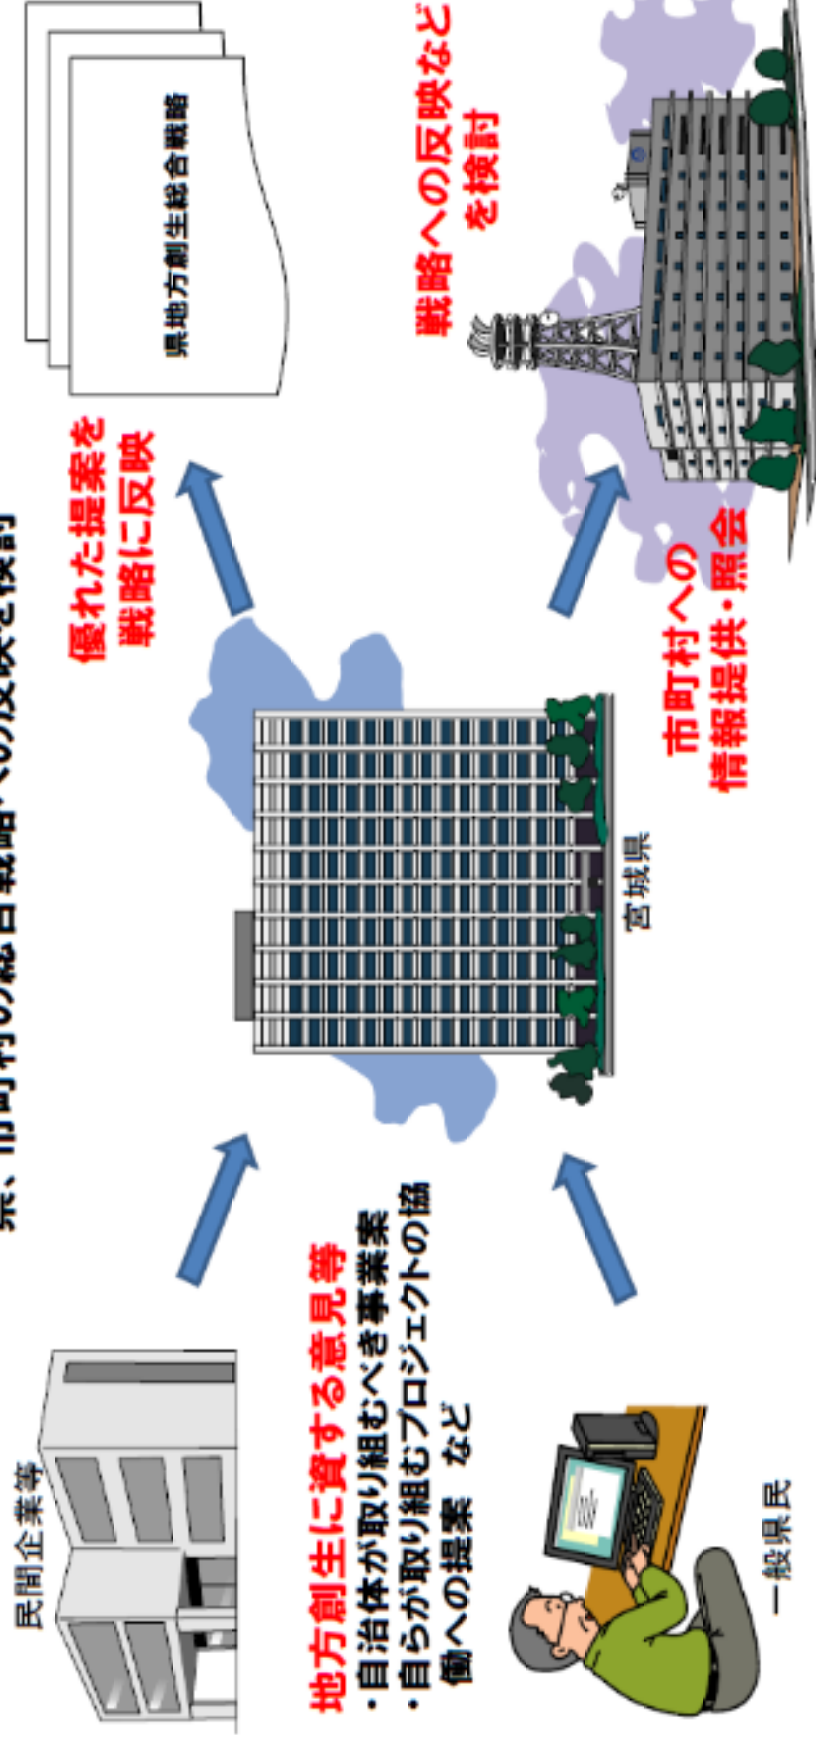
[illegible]県、市町村の総合戦略への反映を検討

民間企業等

一般県民

地方創生に資する意見等
・自治体が取り組むべき事業案
・自らが取り組むプロジェクトの協働への提案　など

宮城県

優れた提案を戦略に反映

県地方創生総合戦略

市町村への情報提供・照会

戦略への反映などを検討